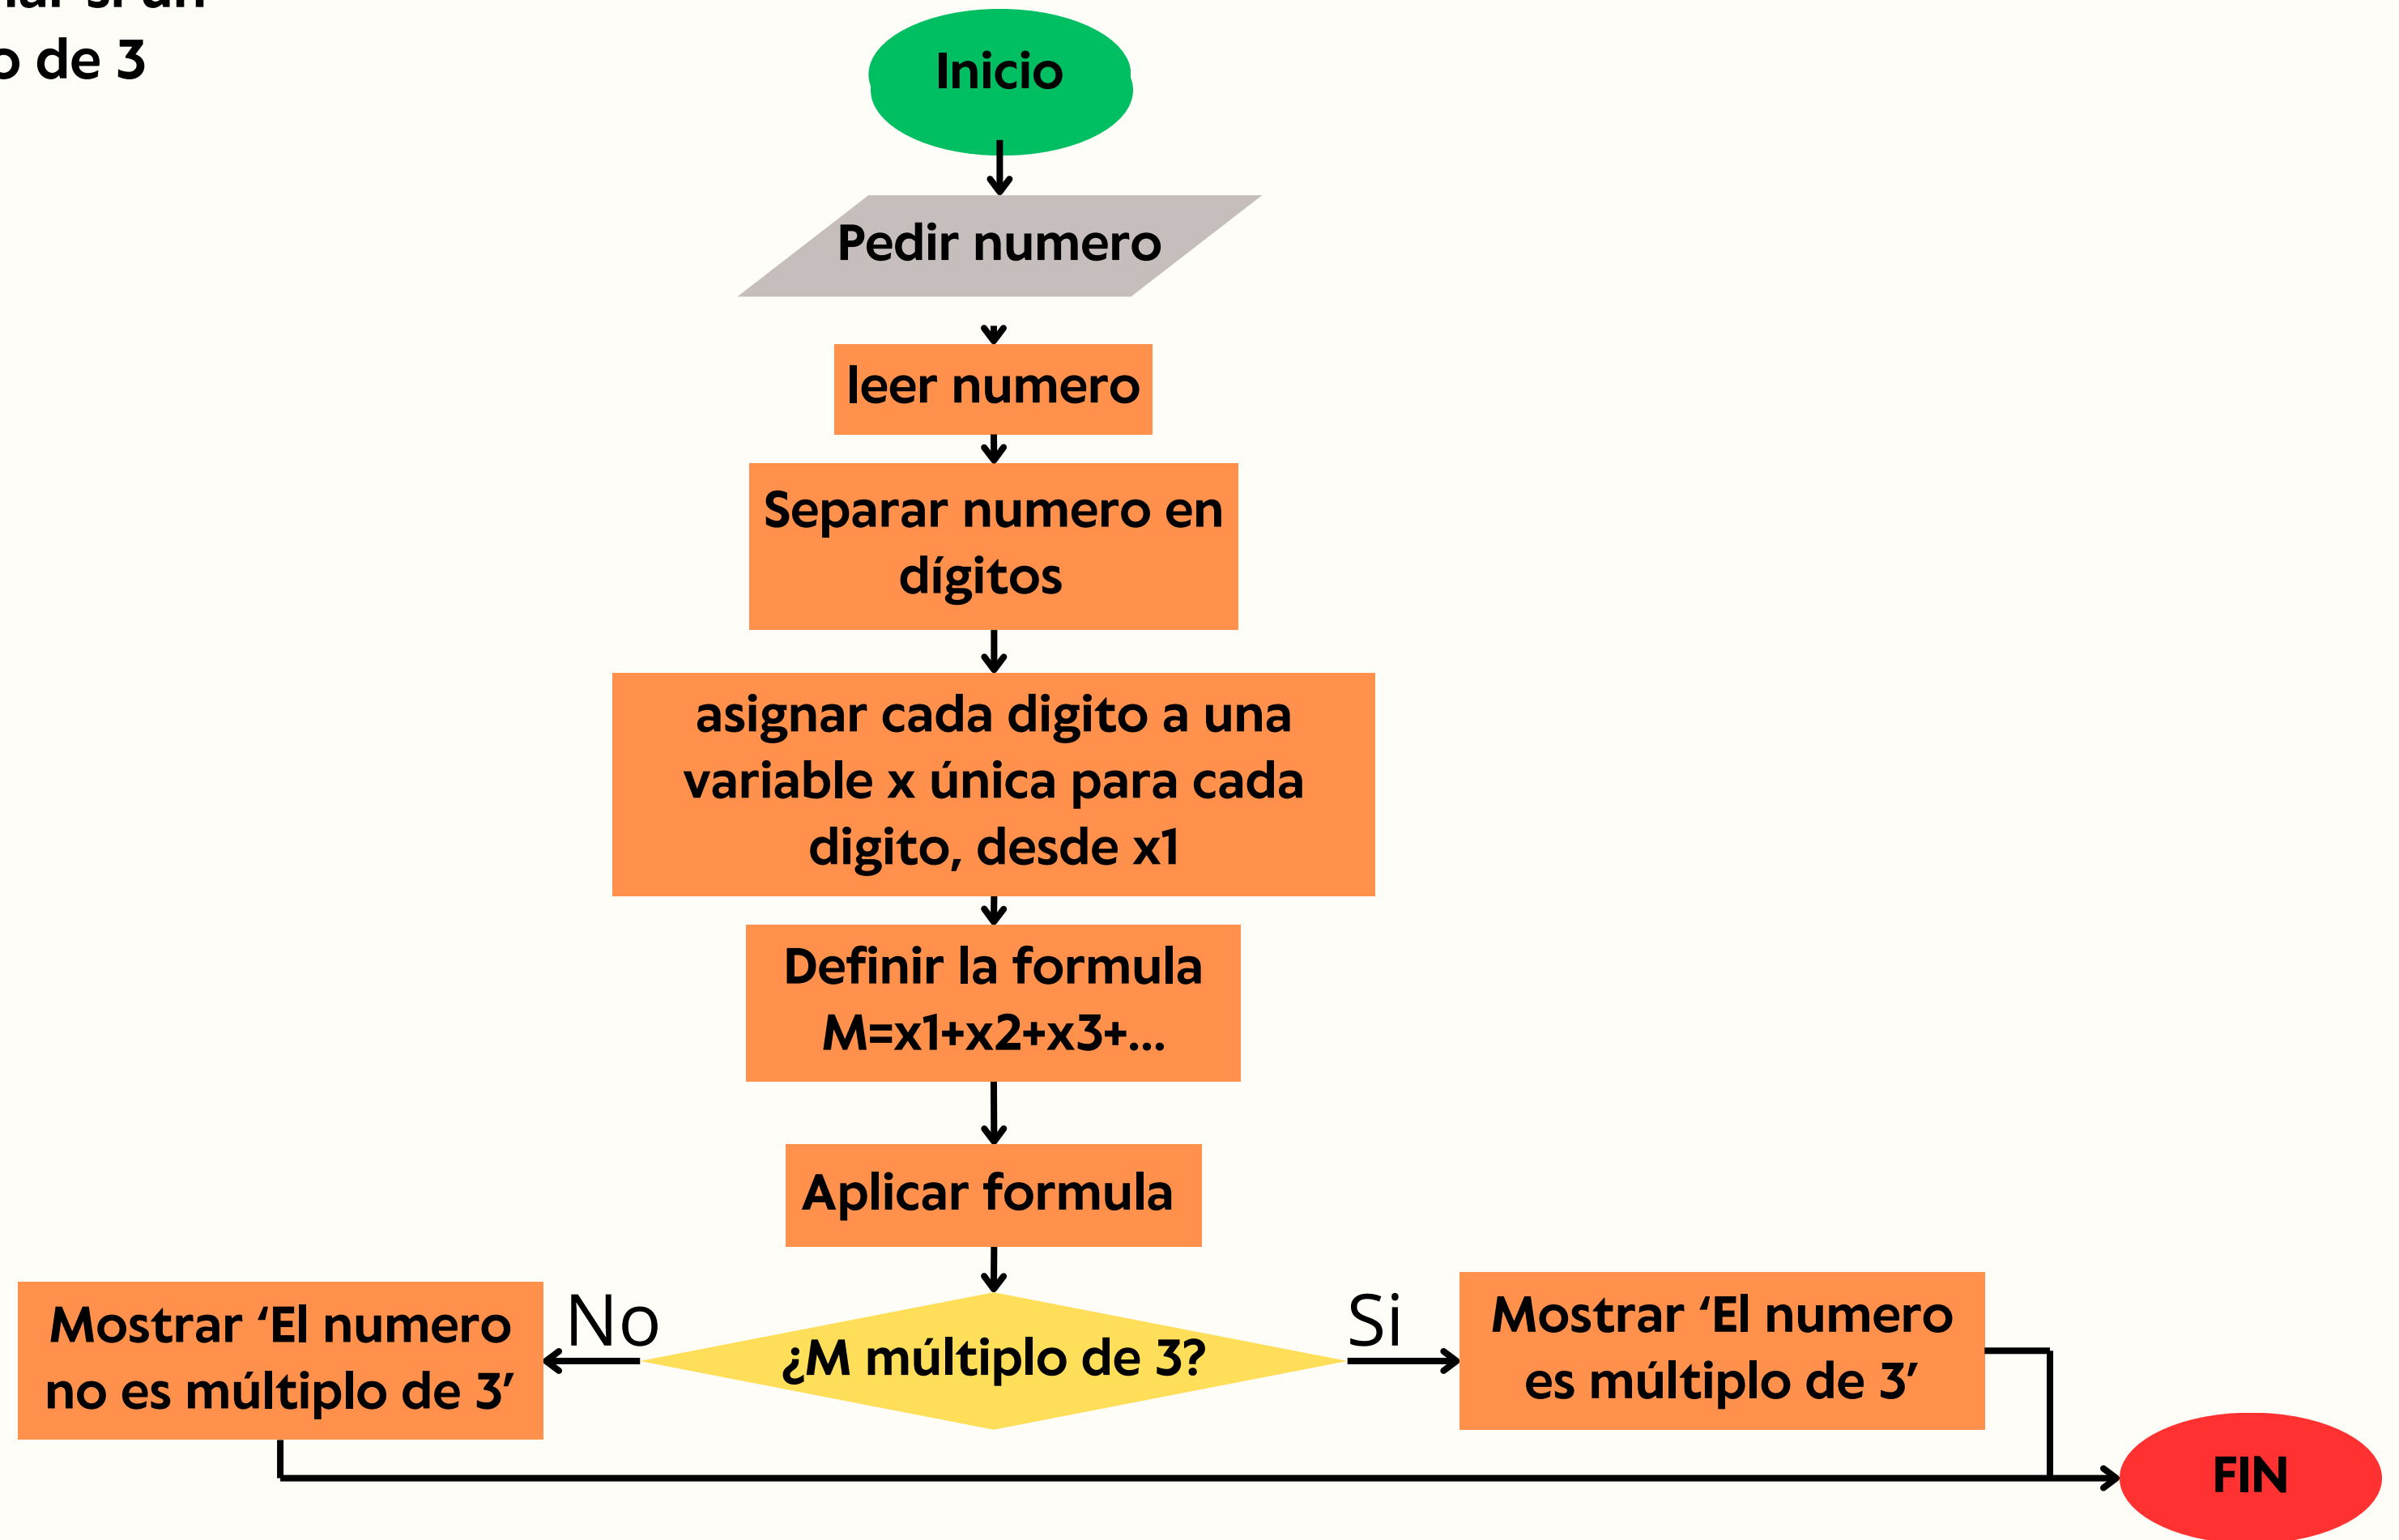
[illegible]
o de 3

Inicio

Pedir numero

leer numero

Separar numero en dígitos

asignar cada digito a una variable x única para cada digito, desde x1

Definir la formula M=x1+x2+x3+...

Aplicar formula

¿M múltiplo de 3?

No

Mostrar ‘El numero no es múltiplo de 3’

Si

Mostrar ‘El numero es múltiplo de 3’

FIN